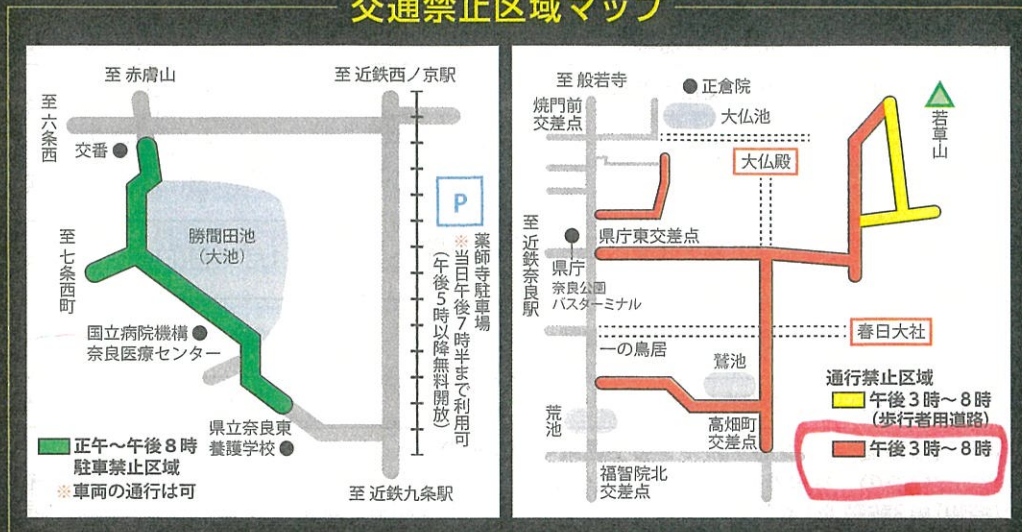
交通禁止区域マップ

至 赤膚山
至 近鉄西ノ京駅
至 六条西
交番
勝間田池 (大池)
至 七条西町
P
薬師寺駐車場
※当日午後7時半まで利用可
(午後5時以降無料開放)
国立病院機構 奈良医療センター
県立奈良東養護学校
正午～午後8時 駐車禁止区域
※車両の通行は可
至 近鉄九条駅

至 般若寺
正倉院
焼門前交差点
大仏池
若草山
大仏殿
至 近鉄奈良駅
県庁東交差点
県庁
奈良公園バスターミナル
春日大社
一の鳥居
鷺池
通行禁止区域
午後3時～8時 (歩行者用道路)
荒池
高畑町交差点
午後3時～8時
福智院北交差点